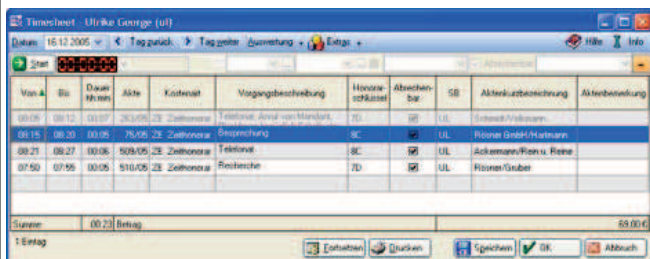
Timesheet - Ulrike George (ul)

Datum 16.12.2005 | Tag zurück | Tag weiter | Auswertung | Extras | Hilfe | Info

Start 00:00:00

| Von | Bis | Dauer hh:mm | Akte | Kostenart | Vorgangsbeschreibung | Honorarschlüssel | Abrechenbar | SB | Aktenkurzbezeichnung | Aktenbewertung |
|---|---|---|---|---|---|---|---|---|---|---|
| 08:05 | 08:12 | 00:07 | 263/05 | ZE Zeithonorar | Telefonat: Anruf von Mandant, | 7D | ☑ | UL | Schmidt/Volkmann | |
| 08:15 | 08:20 | 00:05 | 75/05 | ZE Zeithonorar | Besprechung | 8C | ☑ | UL | Rösner GmbH/Hartmann | |
| 08:21 | 08:27 | 00:06 | 509/05 | ZE Zeithonorar | Telefonat | 8C | ☑ | UL | Ackermann/Rein u. Reine | |
| 07:50 | 07:55 | 00:05 | 510/05 | ZE Zeithonorar | Recherche | 7D | ☑ | UL | Rösner/Gruber | |

Summe: 00:23 Betrag: 69,00 €

1 Eintrag

Fortsetzen | Drucken | Speichern | OK | Abbruch